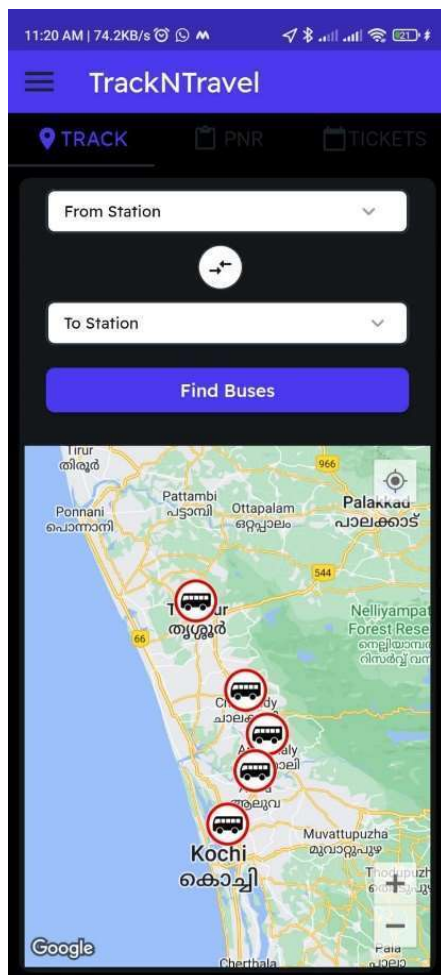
11:20 AM | 74.2KB/s

TrackNTravel

TRACK PNR TICKETS

From Station

To Station

Find Buses

Tirur
തിരൂർ
966
Pattambi
പട്ടാമ്പി
Ponnani
പൊന്നാനി
Ottapalam
ഒറ്റപ്പാലം
Palakkad
പാലക്കാട്
544
T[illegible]ur
തൃശ്ശൂർ
66
Nelliyampat
Forest Rese
നെല്ലിയാമ്പ
റിസർവ് വന
Ch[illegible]dy
ചാലക്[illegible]
A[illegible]aly
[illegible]ാളി
ആലുവ
Muvattupuzha
മൂവാറ്റുപുഴ
Kochi
കൊച്ചി
Thodupuzh
Pala
Cherthala
Google